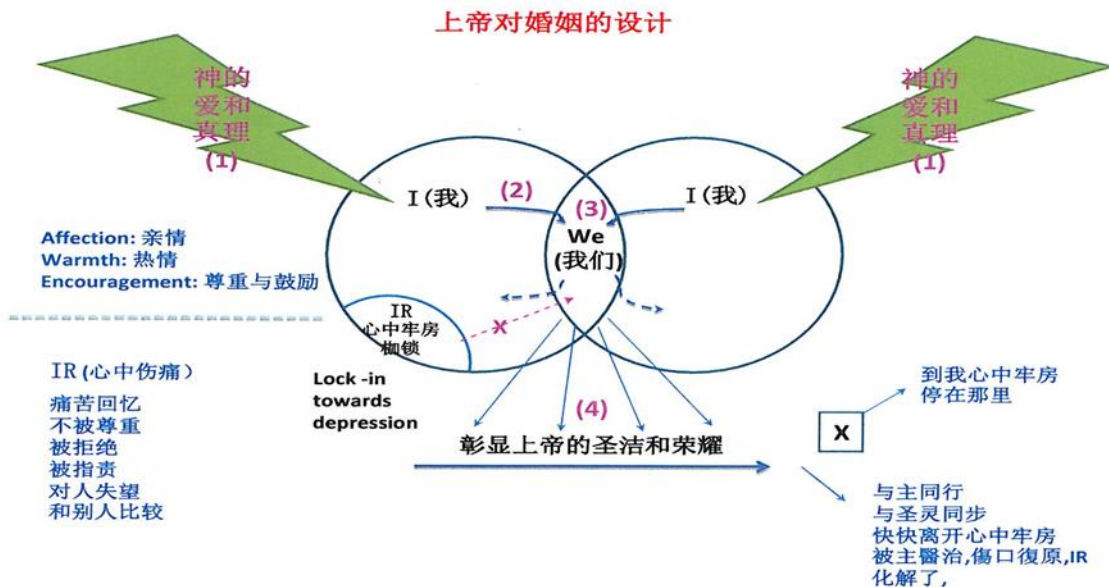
上帝对婚姻的设计

神的爱和真理
(1)

神的爱和真理
(1)

I(我)

(2)

(3)
We
(我们)

I(我)

Affection: 亲情
Warmth: 热情
Encouragement: 尊重与鼓励

IR
心中牢房
枷锁

X

Lock -in towards depression

(4)

彰显上帝的圣洁和荣耀

IR (心中伤痛)
痛苦回忆
不被尊重
被拒绝
被指责
对人失望
和别人比较

到我心中牢房
停在那里

X

与主同行
与圣灵同步
快快离开心中牢房
被主醫治,傷口復原,IR化解了,